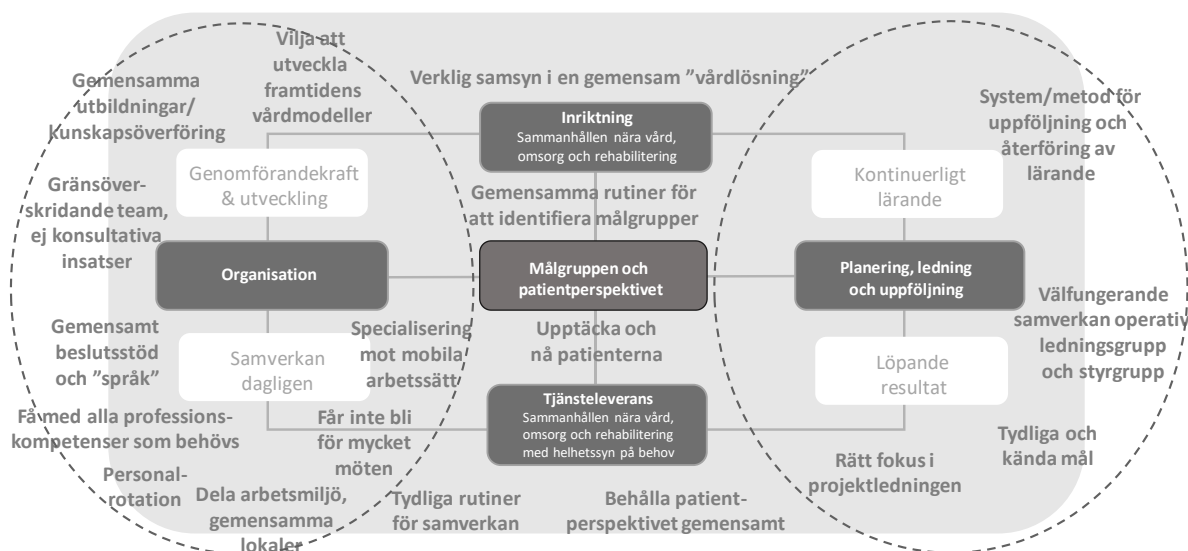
Vilja att utveckla framtidens vårdmodeller

Gemensamma utbildningar/ Kunskapsöverföring

Verklig samsyn i en gemensam "vårdlösning"

Inriktning
Sammanhållen nära vård, omsorg och rehabilitering

System/metod för uppföljning och återföring av lärande

Genomförandekraft & utveckling

Gränsöverskridande team, ej konsultativa insatser

Gemensamma rutiner för att identifiera målgrupper

Kontinuerligt lärande

Organisation

Målgruppen och patientperspektivet

Planering, ledning och uppföljning

Välfungerande samverkan operativ ledningsgrupp och styrgrupp

Gemensamt beslutsstöd och "språk"

Specialisering mot mobila arbetssätt

Upptäcka och nå patienterna

Samverkan dagligen

Löpande resultat

Få med alla professionskompetenser som behövs

Får inte bli för mycket möten

Tjänsteleverans
Sammanhållen nära vård, omsorg och rehabilitering med helhetssyn på behov

Tydliga och kända mål

Personalrotation

Dela arbetsmiljö, gemensamma lokaler

Tydliga rutiner för samverkan

Behålla patientperspektivet gemensamt

Rätt fokus i projektledningen